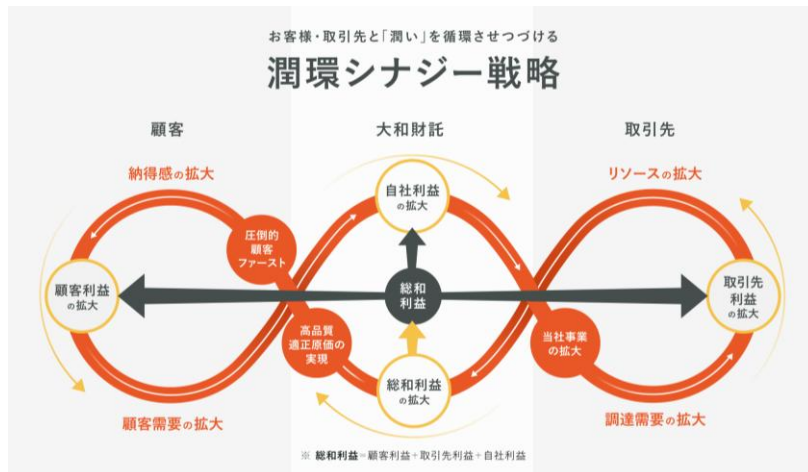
お客様・取引先と「潤い」を循環させつづける

潤環シナジー戦略

顧客

大和財託

取引先

納得感の拡大

リソースの拡大

自社利益の拡大

圧倒的顧客ファースト

顧客利益の拡大

総和利益

取引先利益の拡大

高品質適正原価の実現

当社事業の拡大

総和利益の拡大

顧客需要の拡大

調達需要の拡大

※ 総和利益＝顧客利益＋取引先利益＋自社利益